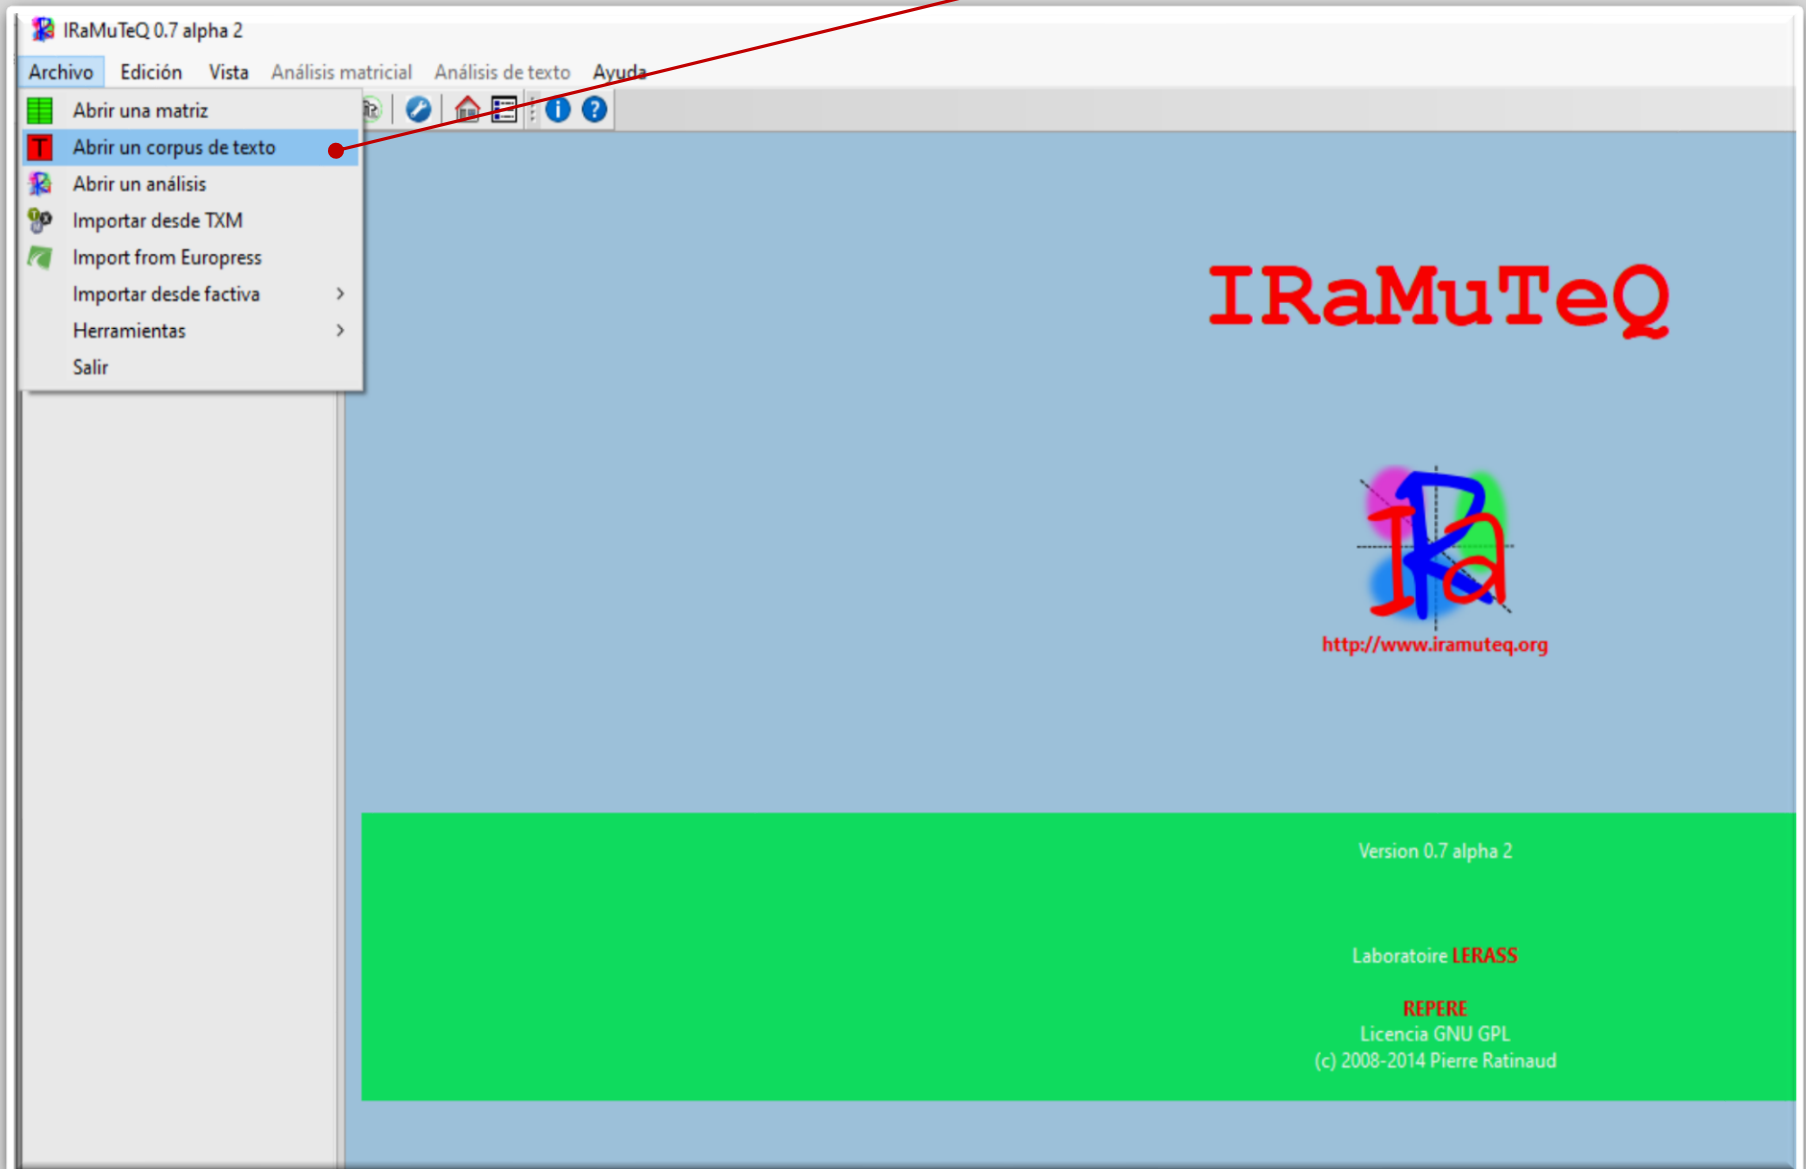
IRaMuTeQ 0.7 alpha 2

Archivo Edición Vista Análisis matricial Análisis de texto Ayuda

Abrir una matriz
Abrir un corpus de texto
Abrir un análisis
Importar desde TXM
Import from Europress
Importar desde factiva
Herramientas
Salir

IRaMuTeQ

IRa

http://www.iramuteq.org

Version 0.7 alpha 2

Laboratoire LERASS

REPERE
Licencia GNU GPL
(c) 2008-2014 Pierre Ratinaud